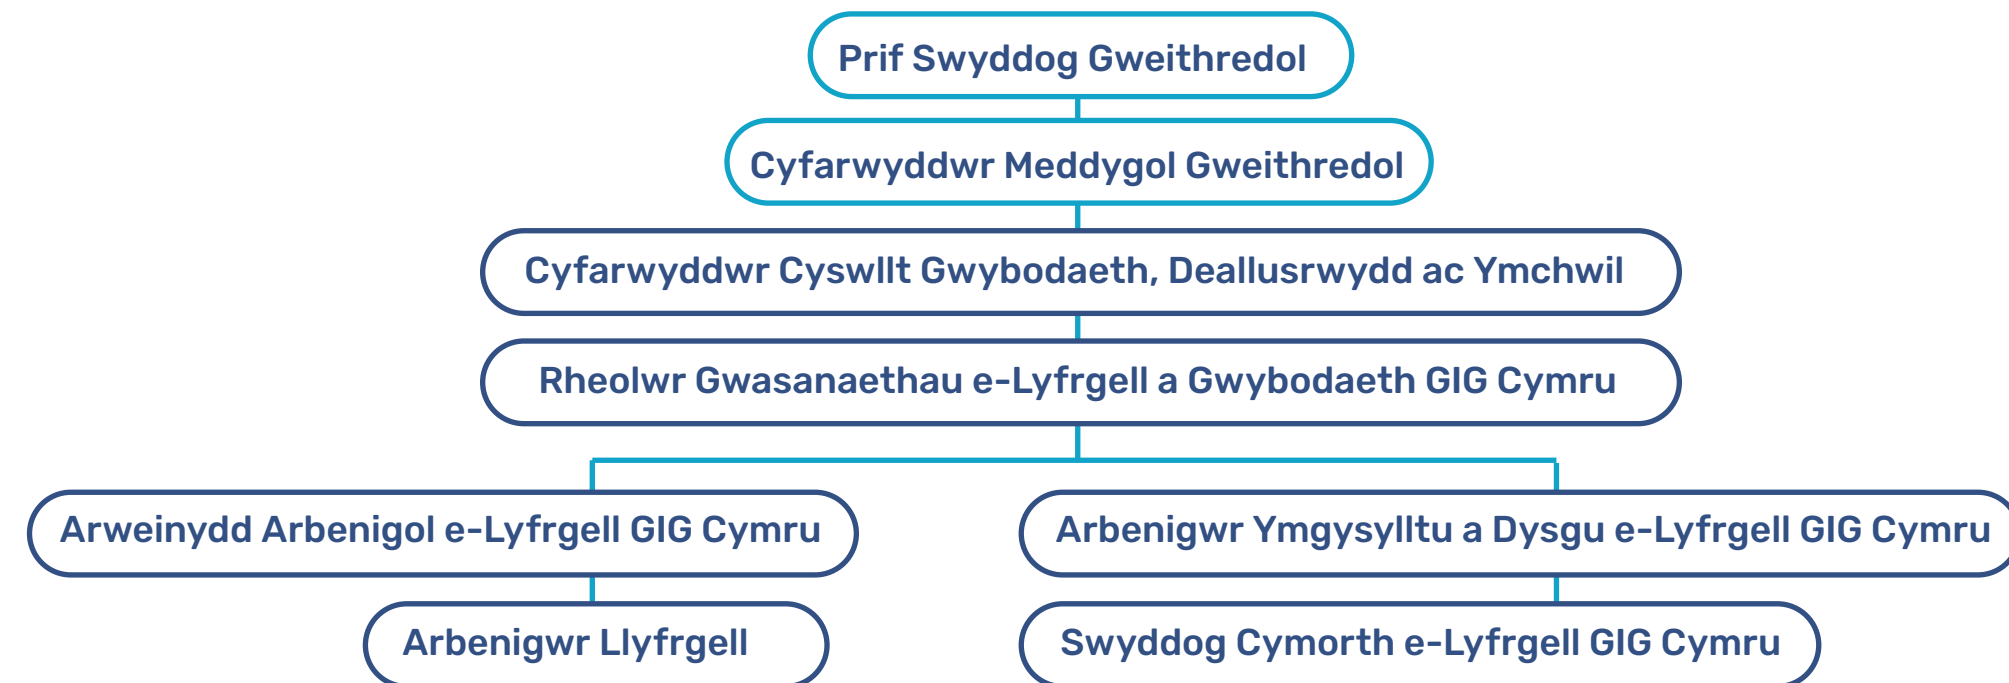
Prif Swyddog Gweithredol

Cyfarwyddwr Meddygol Gweithredol

Cyfarwyddwr Cyswllt Gwybodaeth, Deallusrwydd ac Ymchwil

Rheolwr Gwasanaethau e-Lyfrgell a Gwybodaeth GIG Cymru

Arweinydd Arbenigol e-Lyfrgell GIG Cymru

Arbenigwr Llyfrgell

Arbenigwr Ymgysylltu a Dysgu e-Lyfrgell GIG Cymru

Swyddog Cymorth e-Lyfrgell GIG Cymru